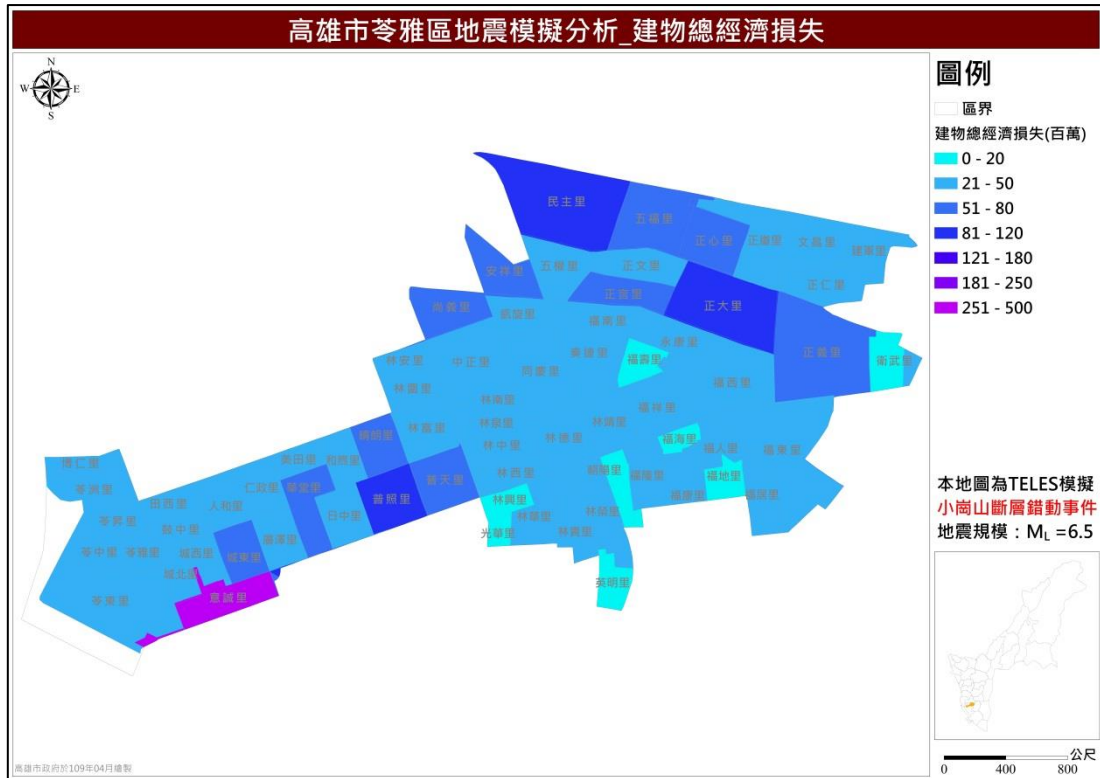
高雄市苓雅區地震模擬分析_建物總經濟損失

N
W E
S

圖例
區界
建物總經濟損失(百萬)
0 - 20
21 - 50
51 - 80
81 - 120
121 - 180
181 - 250
251 - 500

民主里
五福里
正心里
正道里
文昌里
建軍里
安祥里
五權里
正文里
正仁里
正言里
正大里
凱旋里
尚義里
福東里
永康里
衛武里
林安里
中正里
美德里
同慶里
福壽里
正義里
林圍里
林南里
福西里
福祥里
林貴里
林榮里
林興里
林中里
林德里
林靖里
福海里
意誠里
福人里
福康里
博仁里
美田里
和煦里
人和里
仁政里
普天里
林西里
朝陽里
福隆里
福地里
苓洲里
田西里
普照里
日中里
林興里
林華里
林泉里
福居里
福南里
苓昌里
精中里
苓中里
苓雅里
城西里
城東里
廣澤里
光華里
林貴里
城北里
英明里
苓東里
喜誠里

本地圖為TELES模擬
小崗山斷層錯動事件
地震規模：$M_L$ =6.5

公尺
0 400 800

高雄市政府於109年04月繪製